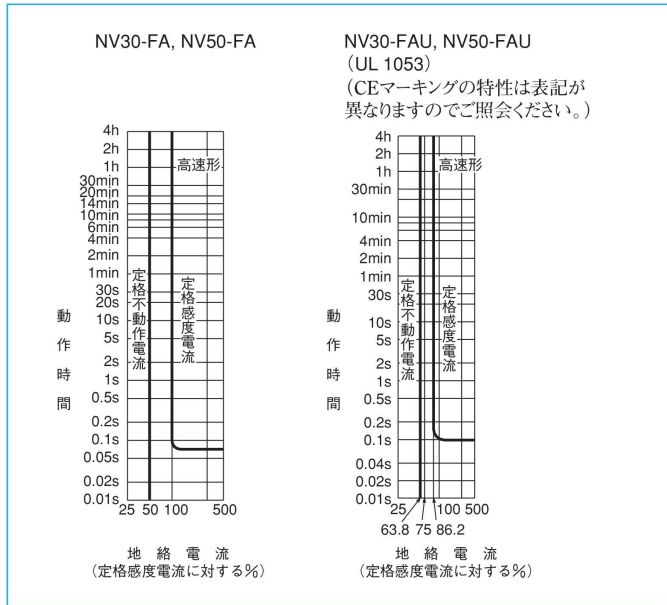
NV30-FA, NV50-FA

4h
2h
1h
30min
20min
14min
10min
6min
4min
2min
1min
30s
20s
10s
5s
2s
1s
0.5s
0.2s
0.1s
0.05s
0.02s
0.01s

高速形

定格不動作電流

定格感度電流

動作時間

25 50 100 500

地絡電流
(定格感度電流に対する%)

NV30-FAU, NV50-FAU
(UL 1053)
(CEマーキングの特性は表記が異なりますのでご照会ください。)

4h
2h
1h
30min
10min
4min
2min
1min
30s
10s
5s
2s
1s
0.5s
0.2s
0.1s
0.04s
0.02s
0.01s

高速形

定格不動作電流

定格感度電流

動作時間

25 100 500
63.8 75 86.2

地絡電流
(定格感度電流に対する%)